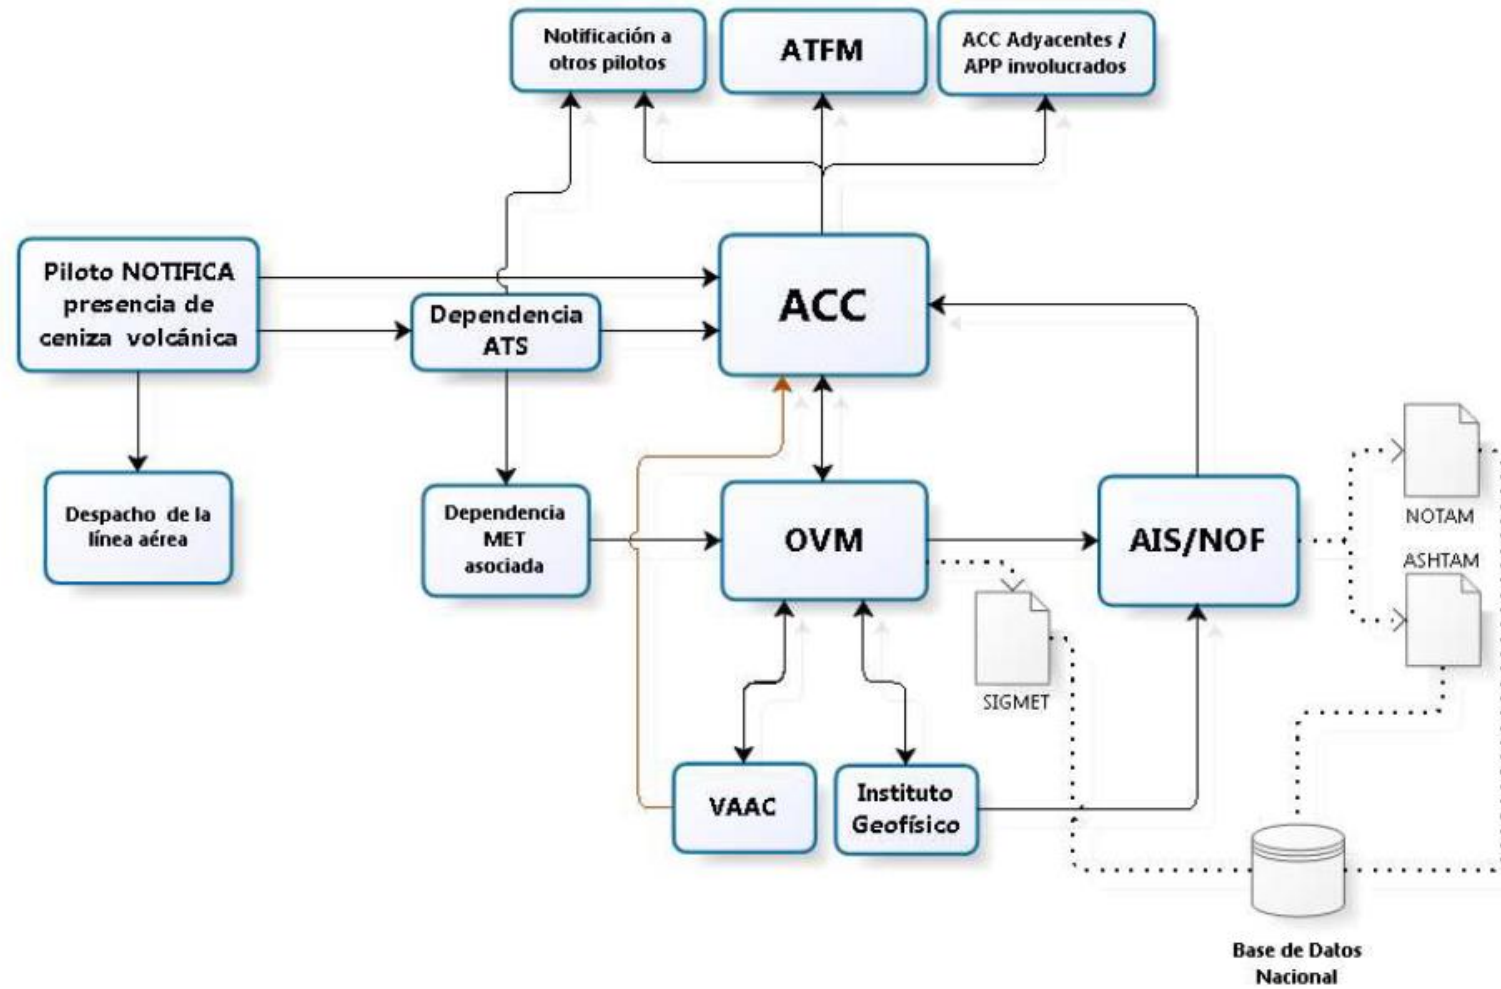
Notificación a otros pilotos

ATFM

ACC Adyacentes / APP involucrados

Piloto NOTIFICA presencia de ceniza volcánica

Dependencia ATS

ACC

Despacho de la línea aérea

Dependencia MET asociada

OVM

AIS/NOF

NOTAM

ASHTAM

SIGMET

VAAC

Instituto Geofísico

Base de Datos Nacional